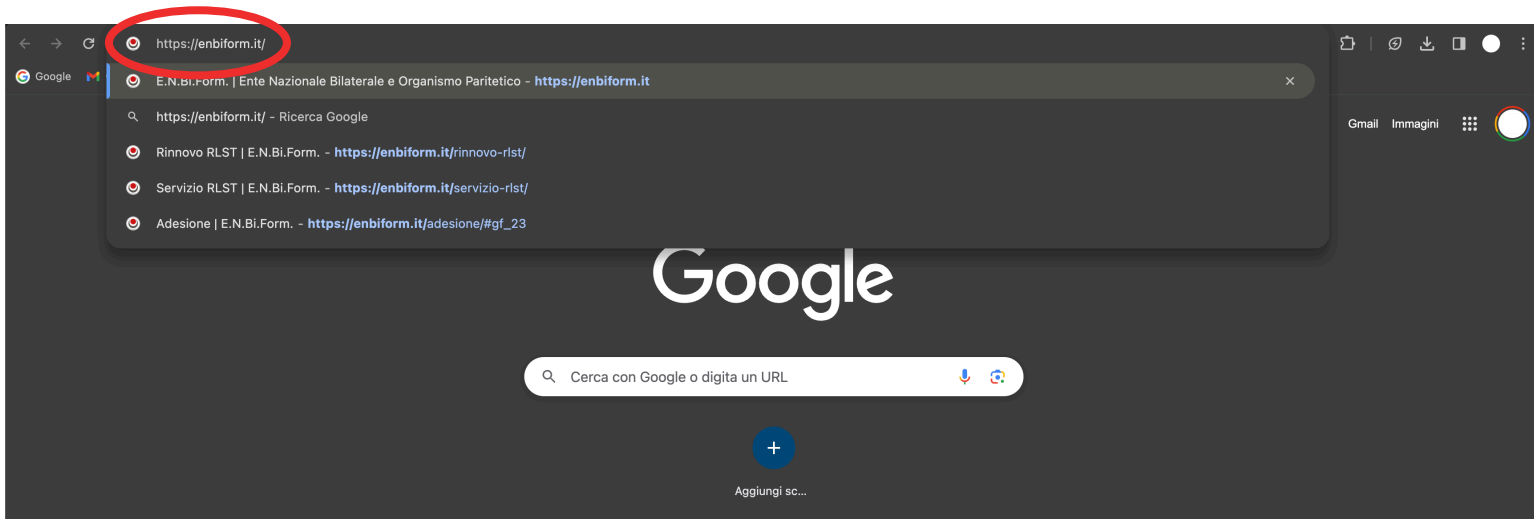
https://enbiform.it/

Google

E.N.Bi.Form. | Ente Nazionale Bilaterale e Organismo Paritetico - https://enbiform.it

https://enbiform.it/ - Ricerca Google

Rinnovo RLST | E.N.Bi.Form. - https://enbiform.it/rinnovo-rlst/

Servizio RLST | E.N.Bi.Form. - https://enbiform.it/servizio-rlst/

Adesione | E.N.Bi.Form. - https://enbiform.it/adesione/#gf_23

Gmail Immagini

Google

Cerca con Google o digita un URL

+

Aggiungi sc...